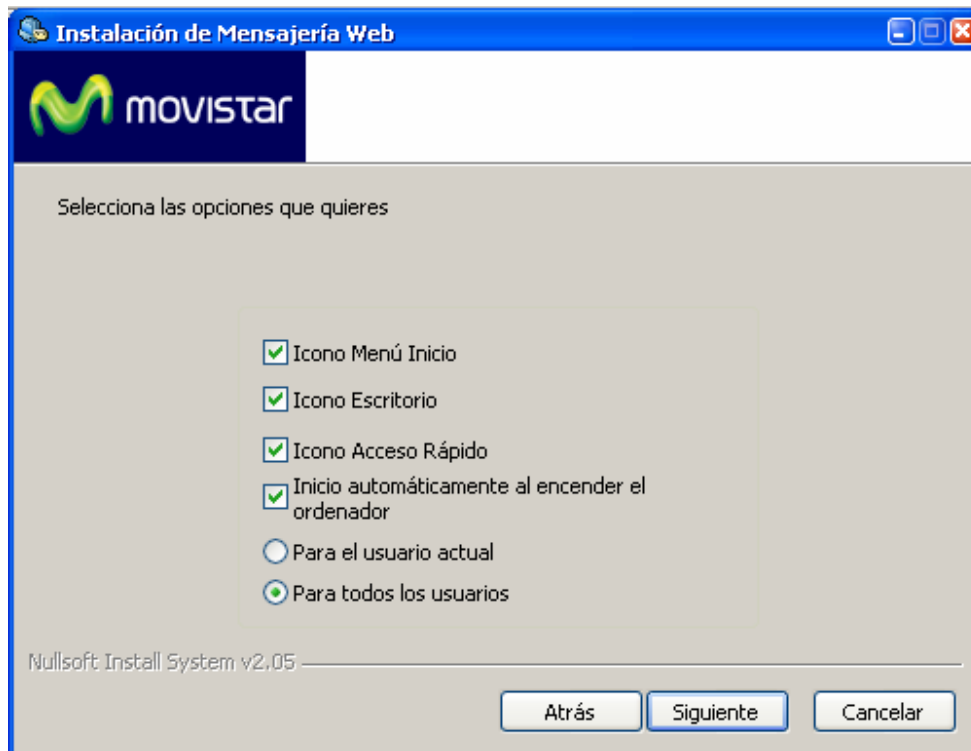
Instalación de Mensajería Web

movistar

Selecciona las opciones que quieres

Icono Menú Inicio

Icono Escritorio

Icono Acceso Rápido

Inicio automáticamente al encender el ordenador

Para el usuario actual

Para todos los usuarios

Nullsoft Install System v2.05

Atrás

Siguiente

Cancelar